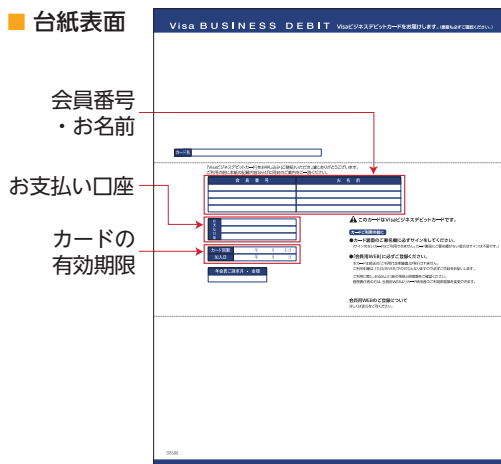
■ 台紙表面

会員番号
・お名前

お支払い口座

カードの
有効期限

Visa BUSINESS DEBIT Visaビジネスデビットカードをお届けします。（裏面も必ずご確認ください。）

カード名

「Visaビジネスデビットカード」をお申し込みいただき誠にありがとうございます。
ご利用の際は本紙の裏面をよくお読みの上ご利用くださいませ。

| 会員番号 | お名前 |
|---|---|
| | |
| | |
| | |
| | |

このカードはVisaビジネスデビットカードです。

カードご利用の前に

●カード裏面のご署名欄に必ずサインをしてください。

●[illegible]に必ずご登録ください。

| カード期限 | 年 | 月 | 日 |
|---|---|---|---|
| 発行日 | 年 | 月 | 日 |

年会費ご請求月・金額

会員用WEBのご登録について

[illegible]